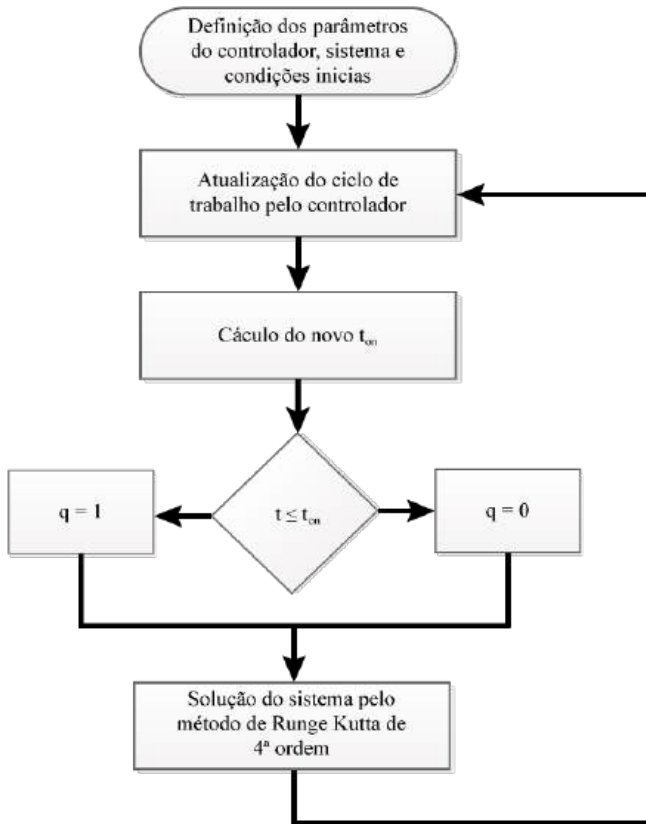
Definição dos parâmetros do controlador, sistema e condições inicias

Atualização do ciclo de trabalho pelo controlador

Cáculo do novo $t_{on}$

q = 1

$t \leq t_{on}$

q = 0

Solução do sistema pelo método de Runge Kutta de 4ª ordem